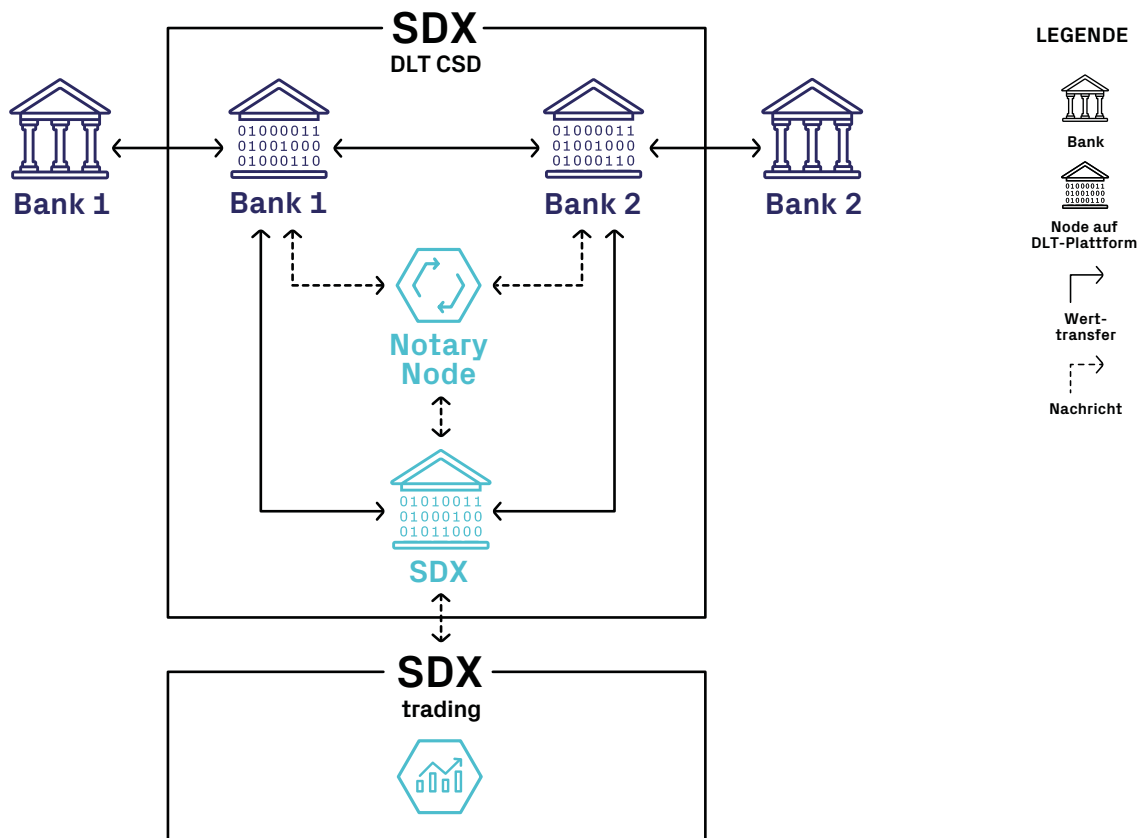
SDX
DLT CSD

Bank 1

01000011
01001000
01000110
Bank 1

01000011
01001000
01000110
Bank 2

Bank 2

Notary Node

01010011
01000100
01011000
SDX

SDX
trading

LEGENDE

Bank

01000011
01001000
01000110
Node auf DLT-Plattform

Werttransfer

Nachricht